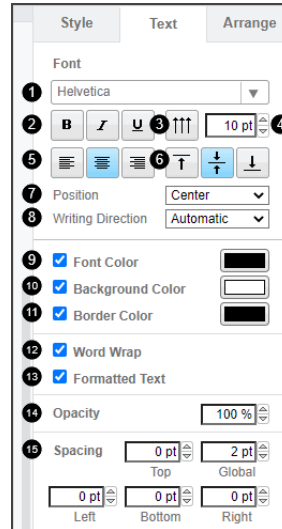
Style
Text
Arrange

Font

1 Helvetica

2 B I U 3 10 pt 4

5 6

7 Position Center

8 Writing Direction Automatic

9 Font Color

10 Background Color

11 Border Color

12 Word Wrap

13 Formatted Text

14 Opacity 100 %

15 Spacing 0 pt 2 pt
Top Global

0 pt 0 pt 0 pt
Left Bottom Right